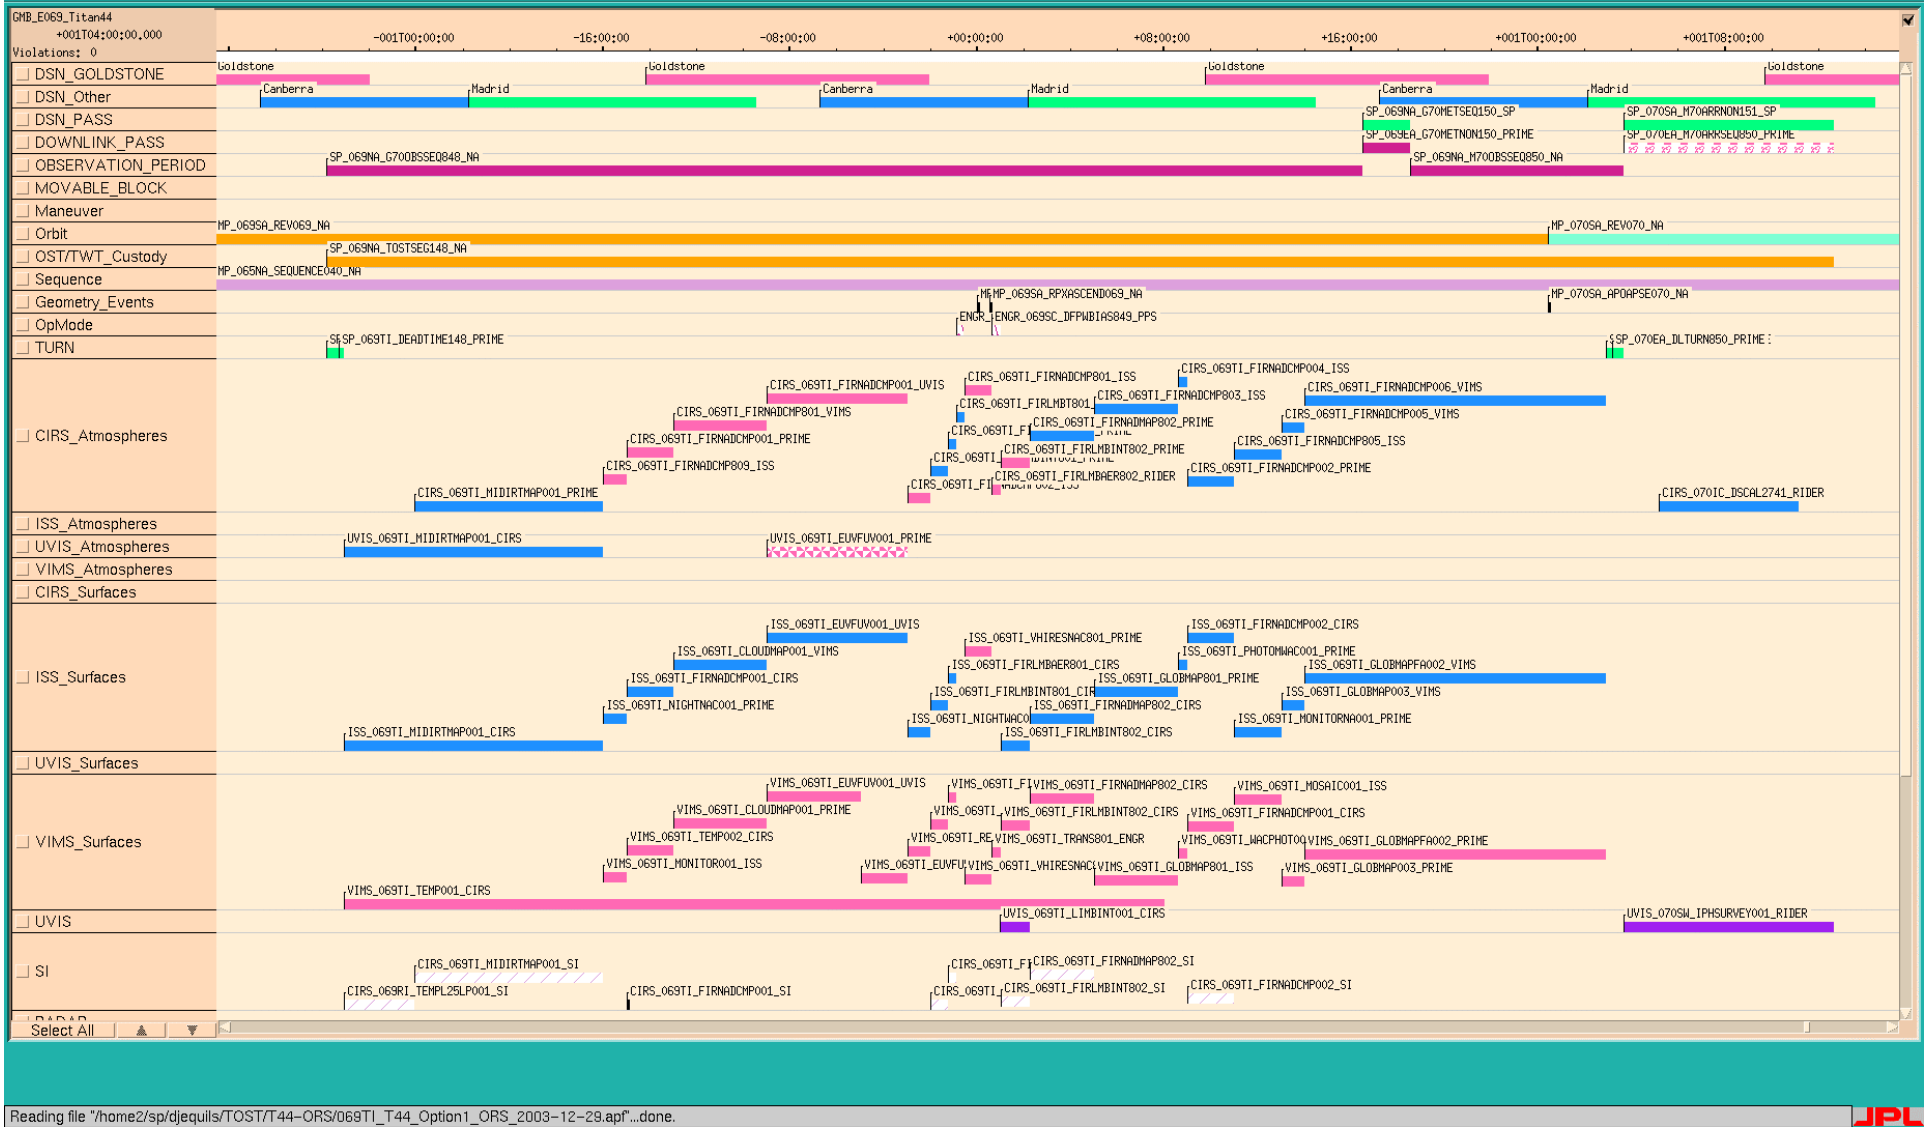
GMB_E069_Titan44
+001T04:00:00.000
Violations: 0

-001T00:00:00 -16:00:00 -08:00:00 +00:00:00 +08:00:00 +16:00:00 +001T00:00:00 +001T08:00:00

DSN_GOLDSTONE
Goldstone Goldstone Goldstone Goldstone
DSN_Other
Canberra Madrid Canberra Madrid Canberra Madrid
DSN_PASS
SP_069NA_G70METSEQ150_SP SP_070SA_M70ARRNON151_SP
DOWNLINK_PASS
SP_069EA_G70METNON150_PRIME SP_070EA_M70ARRSEQ850_PRIME
OBSERVATION_PERIOD
SP_069NA_G70OBSSEQ848_NA SP_069NA_M70OBSSEQ850_NA
MOVABLE_BLOCK
Maneuver
Orbit
MP_069SA_REV069_NA MP_070SA_REV070_NA
OST/TWT_Custody
SP_069NA_TOSTSEG148_NA
Sequence
MP_065NA_SEQUENCE040_NA
Geometry_Events
ME MP_069SA_RPXASCEND069_NA MP_070SA_APOAPSE070_NA
OpMode
ENGR_ ENGR_069SC_DFPWBIAS849_PPS
TURN
SF SP_069TI_DEADTIME148_PRIME SP_070EA_DLTURN850_PRIME
CIRS_Atmospheres
CIRS_069TI_FIRNADCMP001_UVIS CIRS_069TI_FIRNADCMP801_ISS CIRS_069TI_FIRNADCMP004_ISS CIRS_069TI_FIRLMBT801 CIRS_069TI_FIRNADCMP803_ISS CIRS_069TI_FIRNADCMP006_VIMS CIRS_069TI_FIRNADCMP801_VIMS CIRS_069TI_FIRNADMAP802_PRIME CIRS_069TI_FIRNADCMP005_VIMS CIRS_069TI_FI CIRS_069TI_FIRNADCMP001_PRIME CIRS_069TI_FIRLMBINT802_PRIME CIRS_069TI_FIRNADCMP805_ISS CIRS_069TI CIRS_069TI_FIRNADCMP809_ISS CIRS_069TI_FIRNADCMP002_PRIME CIRS_069TI_FIRLMBAER802_RIDER CIRS_069TI_FI CIRS_069TI_MIDIRTMAP001_PRIME CIRS_070IC_DSCAL2741_RIDER
ISS_Atmospheres
UVIS_Atmospheres
UVIS_069TI_MIDIRTMAP001_CIRS UVIS_069TI_EUVFUV001_PRIME
VIMS_Atmospheres
CIRS_Surfaces
ISS_Surfaces
ISS_069TI_EUVFUV001_UVIS ISS_069TI_FIRNADCMP002_CIRS ISS_069TI_VHIRESNAC801_PRIME ISS_069TI_CLOUDMAP001_VIMS ISS_069TI_PHOTOMWAC001_PRIME ISS_069TI_FIRLMBAER801_CIRS ISS_069TI_GLOBMAPFA002_VIMS ISS_069TI_FIRNADCMP001_CIRS ISS_069TI_GLOBMAP801_PRIME ISS_069TI_FIRLMBINT801_CIR ISS_069TI_GLOBMAP003_VIMS ISS_069TI_NIGHTNAC001_PRIME ISS_069TI_FIRNADMAP802_CIRS ISS_069TI_NIGHTWAC0 ISS_069TI_MONITORNA001_PRIME ISS_069TI_MIDIRTMAP001_CIRS ISS_069TI_FIRLMBINT802_CIRS
UVIS_Surfaces
VIMS_Surfaces
VIMS_069TI_EUVFUV001_UVIS VIMS_069TI_FI VIMS_069TI_FIRNADMAP802_CIRS VIMS_069TI_MOSAIC001_ISS VIMS_069TI_CLOUDMAP001_PRIME VIMS_069TI_ VIMS_069TI_FIRLMBINT802_CIRS VIMS_069TI_FIRNADCMP001_CIRS VIMS_069TI_TEMP002_CIRS VIMS_069TI_RE VIMS_069TI_TRANS801_ENGR VIMS_069TI_WACPHOTO VIMS_069TI_GLOBMAPFA002_PRIME VIMS_069TI_MONITOR001_ISS VIMS_069TI_EUVFU VIMS_069TI_VHIRESNAC VIMS_069TI_GLOBMAP801_ISS VIMS_069TI_GLOBMAP003_PRIME VIMS_069TI_TEMP001_CIRS
UVIS
UVIS_069TI_LIMBINT001_CIRS UVIS_070SW_IPHSURVEY001_RIDER
SI
CIRS_069TI_MIDIRTMAP001_SI CIRS_069TI_FI CIRS_069TI_FIRNADMAP802_SI CIRS_069RI_TEMPL25LP001_SI CIRS_069TI_FIRNADCMP001_SI CIRS_069TI CIRS_069TI_FIRLMBINT802_SI CIRS_069TI_FIRNADCMP002_SI
RADAR
Select All ▲ ▼

Reading file "/home2/sp/djequils/TOST/T44-ORS/069TI_T44_Option1_ORS_2003-12-29.apf"...done.
JPL